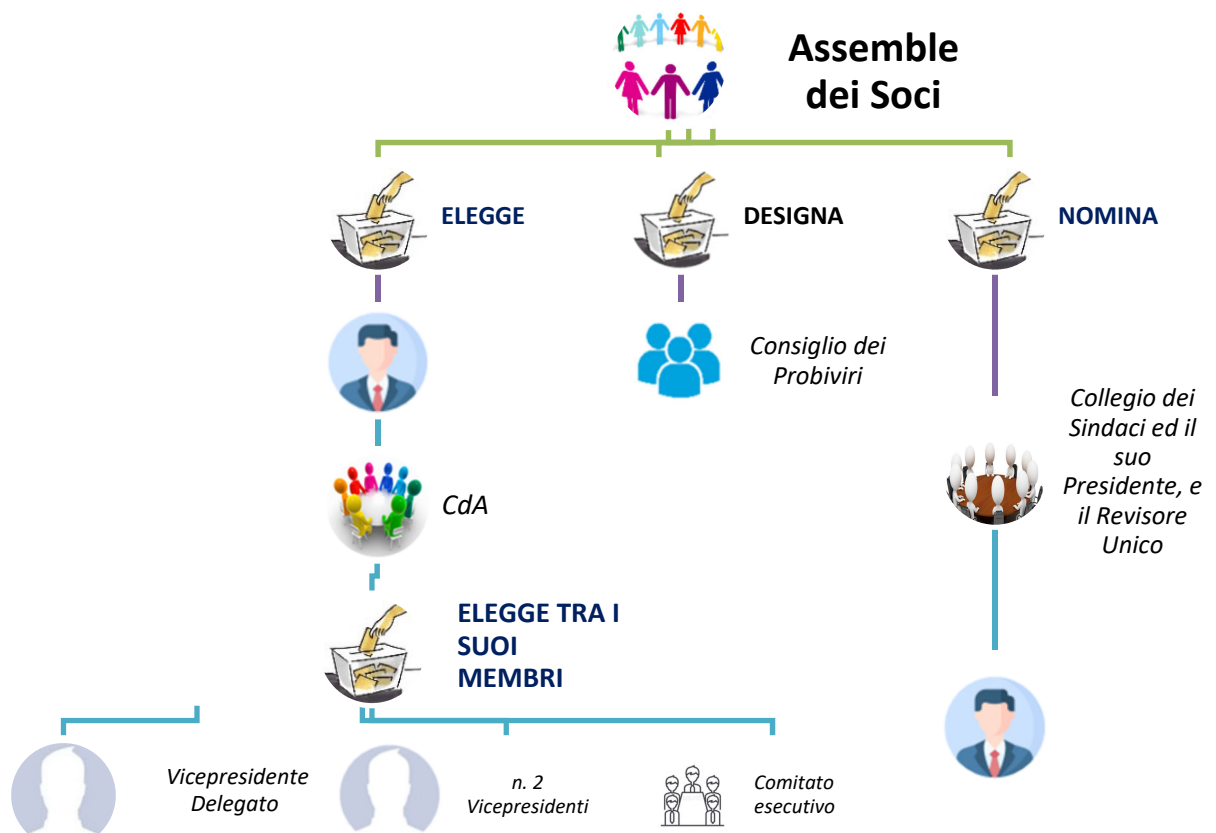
Assemble dei Soci

ELEGGE

DESIGNA

NOMINA

Consiglio dei Probiviri

Collegio dei Sindaci ed il suo Presidente, e il Revisore Unico

CdA

ELEGGE TRA I SUOI MEMBRI

Vicepresidente Delegato

n. 2 Vicepresidenti

Comitato esecutivo